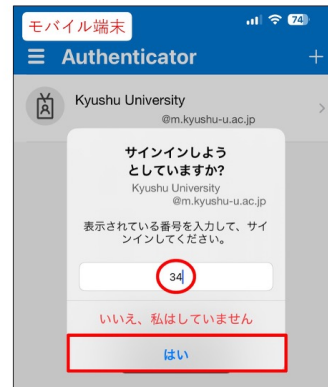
モバイル端末

74

Authenticator

+

Kyushu University
@m.kyushu-u.ac.jp

サインインしようとしていますか?
Kyushu University
@m.kyushu-u.ac.jp

表示されている番号を入力して、サインインしてください。

34

いいえ、私はしていません

はい